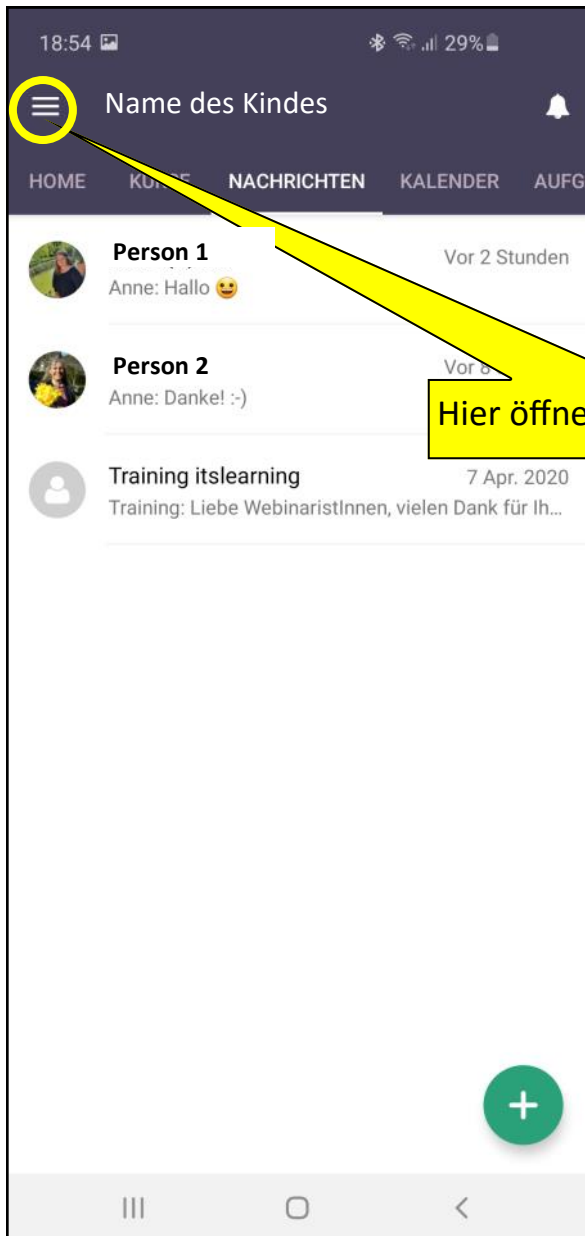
18:54 29%

Name des Kindes

HOME KURSE NACHRICHTEN KALENDER AUFG

Person 1 Vor 2 Stunden
Anne: Hallo 😀

Person 2 Vor 8
Anne: Danke! :-)

Hier öffne

Training itslearning 7 Apr. 2020
Training: Liebe WebinaristInnen, vielen Dank für Ih...

+

III ◯ <